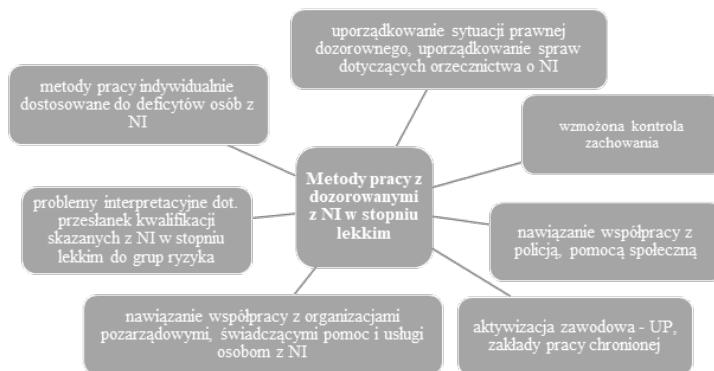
Metody pracy z dozorowanymi z NI w stopniu lekkim

uporządkowanie sytuacji prawnej dozorownego, uporządkowanie spraw dotyczących orzecznictwa o NI

wzmożona kontrola zachowania

nawiązanie współpracy z policją, pomocą społeczną

aktywizacja zawodowa - UP, zakłady pracy chronionej

nawiązanie współpracy z organizacjami pozarządowymi, świadczącymi pomoc i usługi osobom z NI

problemy interpretacyjne dot. przesłanek kwalifikacji skazanych z NI w stopniu lekkim do grup ryzyka

metody pracy indywidualnie dostosowane do deficytów osób z NI